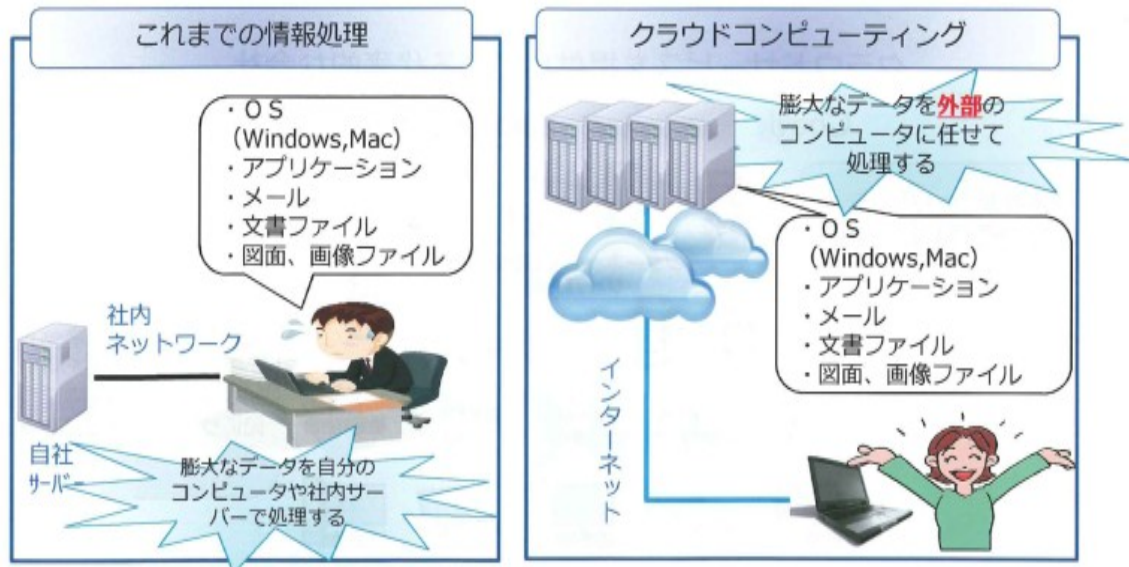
これまでの情報処理

・ＯＳ
（Windows,Mac）
・アプリケーション
・メール
・文書ファイル
・図面、画像ファイル

社内
ネットワーク

自社
サーバー

膨大なデータを自分のコンピュータや社内サーバーで処理する

クラウドコンピューティング

膨大なデータを外部のコンピュータに任せて処理する

・ＯＳ
（Windows,Mac）
・アプリケーション
・メール
・文書ファイル
・図面、画像ファイル

インターネット